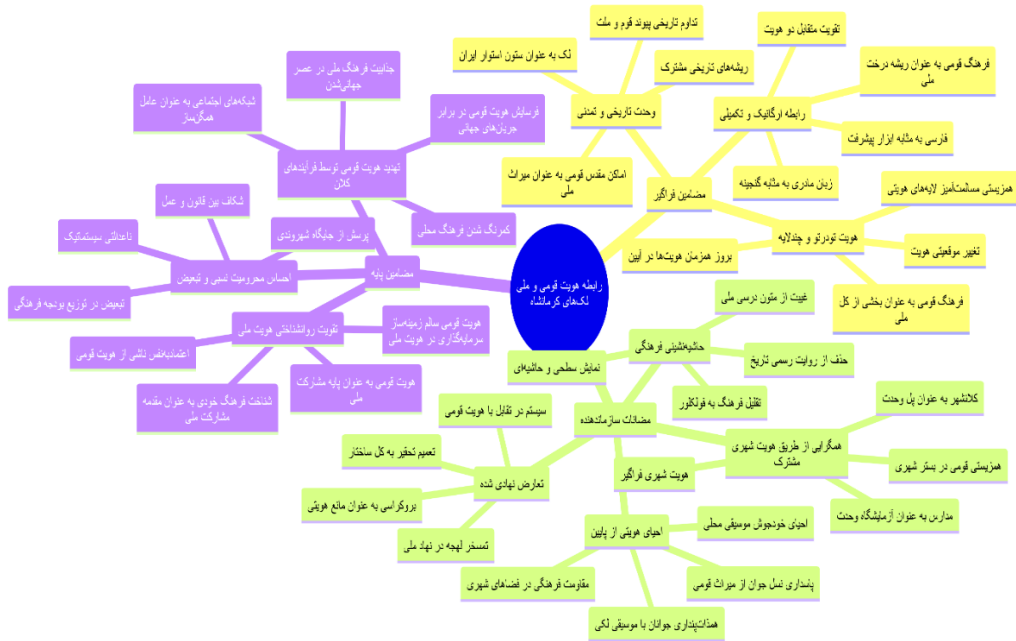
رابطه هویت قومی و ملی لک‌های کرمانشاه

مضامین فراگیر

وحدت تاریخی و تمدنی
تداوم تاریخی پیوند قوم و ملت
لک به عنوان ستون استوار ایران
ریشه‌های تاریخی مشترک
اماکن مقدس قومی به عنوان میراث ملی

رابطه ارگانیک و تکمیلی
تقویت متقابل دو هویت
فرهنگ قومی به عنوان ریشه درخت ملی
فارسی به مثابه ابزار پیشرفت
زبان مادری به مثابه گنجینه

هویت تودرتو و چندلایه
همزیستی مسالمت‌آمیز لایه‌های هویتی
تغییر موقعیتی هویت
فرهنگ قومی به عنوان بخشی از کل ملی
بروز همزمان هویت‌ها در آیین

مضامین پایه

تهدید هویت قومی توسط فرآیندهای کلان
جذابیت فرهنگ ملی در عصر جهانی‌شدن
شبکه‌های اجتماعی به عنوان عامل همگن‌ساز
فرسایش هویت قومی در برابر جریان‌های جهانی
کمرنگ شدن فرهنگ محلی

احساس محرومیت نسبی و تبعیض
پرسش از جایگاه شهروندی
شکاف بین قانون و عمل
ناعدالتی سیستماتیک
تبعیض در توزیع بودجه فرهنگی

تقویت روانشناختی هویت ملی
هویت قومی سالم زمینه‌ساز سرمایه‌گذاری در هویت ملی
اعتمادبه‌نفس ناشی از هویت قومی
شناخت فرهنگ خودی به عنوان مقدمه مشارکت ملی
هویت قومی به عنوان پایه مشارکت ملی

مضامین سازمان‌دهنده

حاشیه‌نشینی فرهنگی
غیبت از متون درسی ملی
حذف از روایت رسمی تاریخ
تقلیل فرهنگ به فولکلور
نمایش سطحی و حاشیه‌ای

همگرایی از طریق هویت شهری مشترک
کلانشهر به عنوان پل وحدت
همزیستی قومی در بستر شهری
مدارس به عنوان آزمایشگاه وحدت

هویت شهری فراگیر

تعارض نهادی شده
سیستم در تقابل با هویت قومی
تعمیم تحقیر به کل ساختار
بوروکراسی به عنوان مانع هویتی
تمسخر لهجه در نهاد ملی

احیای هویتی از پایین
احیای خودجوش موسیقی محلی
پنداری نسل جوان از میراث قومی
مقاومت فرهنگی در فضاهای شهری
همذات‌پنداری جوانان با موسیقی لکی